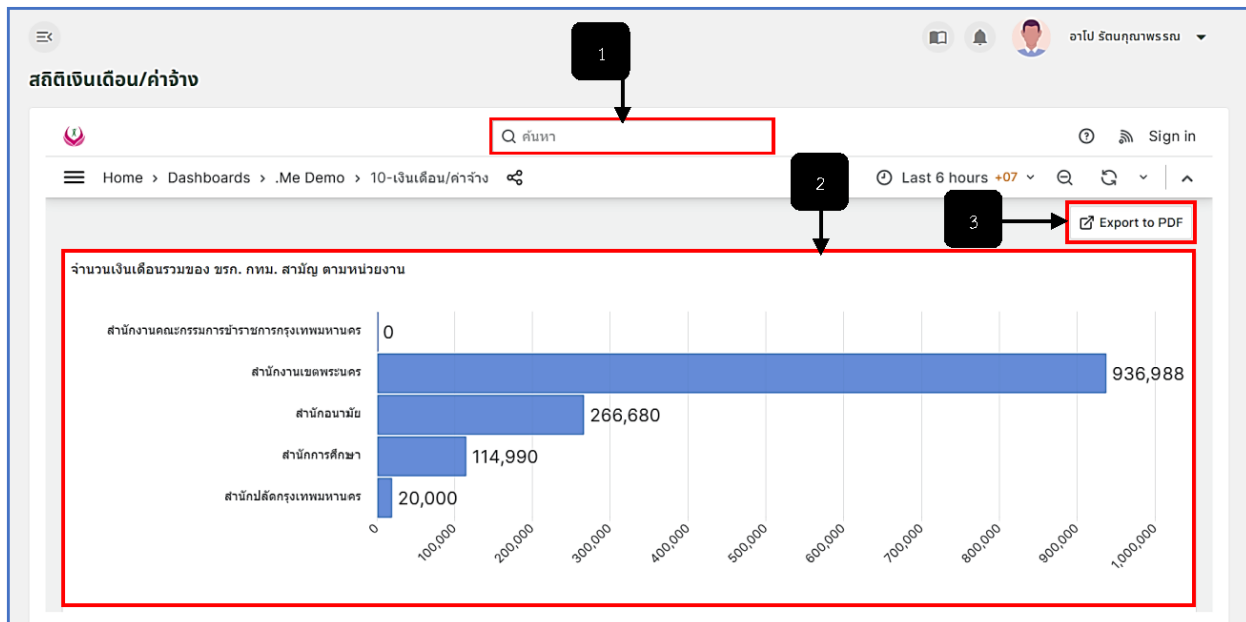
อาโป รัตนกุณาพรรณ

สถิติเงินเดือน/ค่าจ้าง

1

ค้นหา

Sign in

Home › Dashboards › .Me Demo › 10-เงินเดือน/ค่าจ้าง

Last 6 hours +07

2

3

Export to PDF

จำนวนเงินเดือนรวมของ ขรก. กทม. สามัญ ตามหน่วยงาน

สำนักงานคณะกรรมการข้าราชการกรุงเทพมหานคร 0
สำนักงานเขตพระนคร 936,988
สำนักอนามัย 266,680
สำนักการศึกษา 114,990
สำนักปลัดกรุงเทพมหานคร 20,000

0 100,000 200,000 300,000 400,000 500,000 600,000 700,000 800,000 900,000 1,000,000